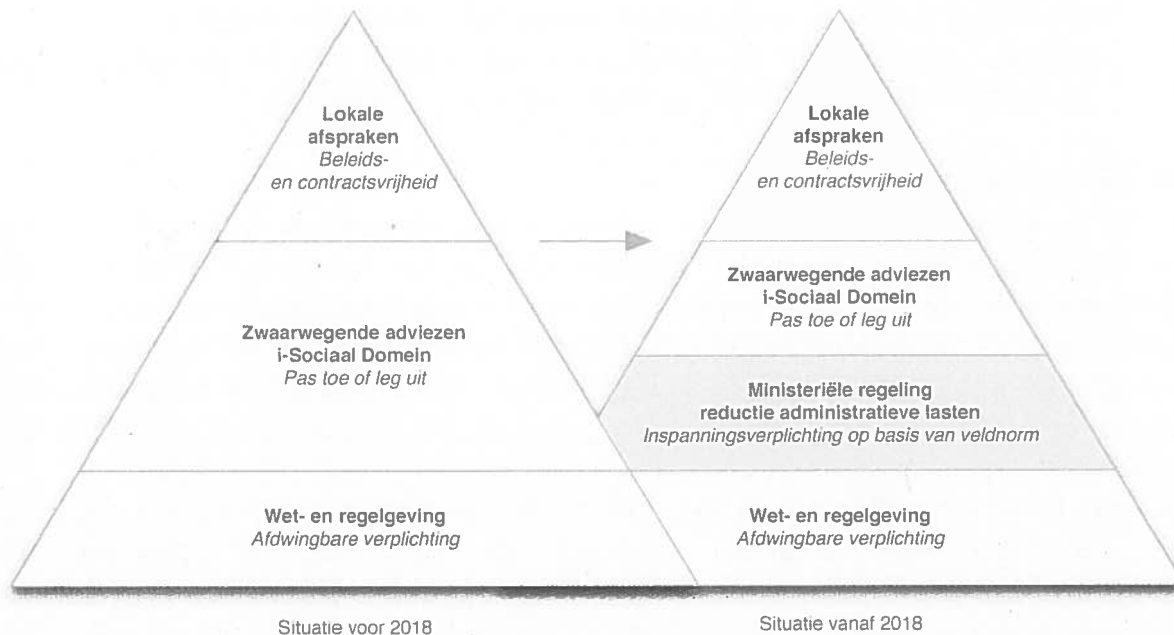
Lokale afspraken
Beleids- en contractsvrijheid

Zwaarwegende adviezen i-Sociaal Domein
Pas toe of leg uit

Wet- en regelgeving
Afdwingbare verplichting

Situatie voor 2018

Lokale afspraken
Beleids- en contractsvrijheid

Zwaarwegende adviezen i-Sociaal Domein
Pas toe of leg uit

Ministeriële regeling reductie administratieve lasten
Inspanningsverplichting op basis van veldnorm

Wet- en regelgeving
Afdwingbare verplichting

Situatie vanaf 2018